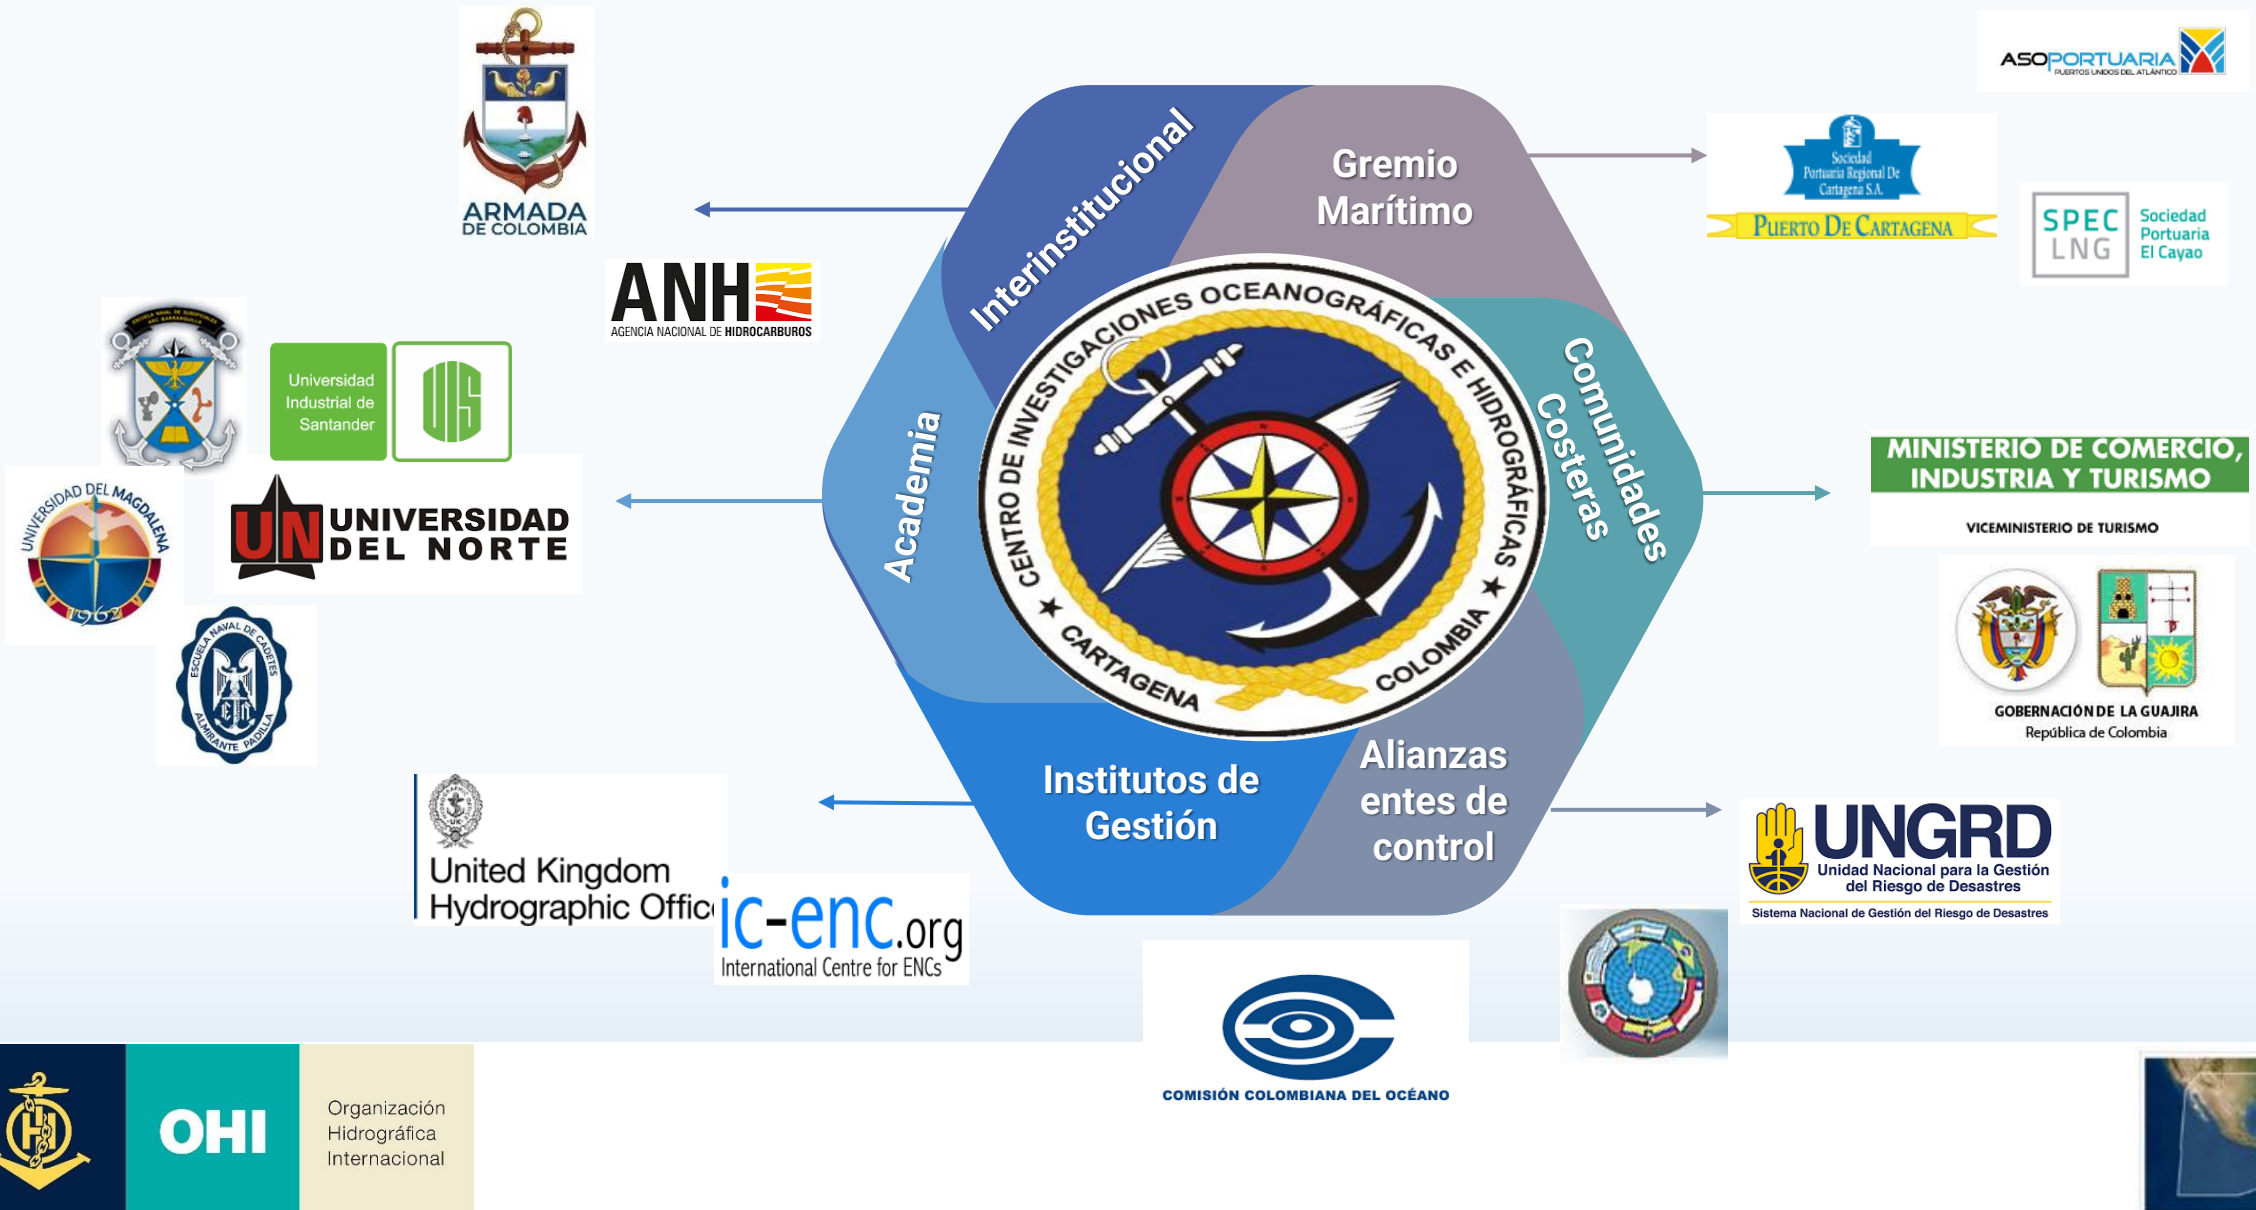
ARMADA DE COLOMBIA

ANH AGENCIA NACIONAL DE HIDROCARBUROS

Interinstitucional

Gremio Marítimo

ASOPORTUARIA PUERTOS UNIDOS DEL ATLÁNTICO

Sociedad Portuaria Regional De Cartagena S.A. PUERTO DE CARTAGENA

SPEC LNG Sociedad Portuaria El Cayao

Universidad Industrial de Santander

UIS

UN UNIVERSIDAD DEL NORTE

UNIVERSIDAD DEL MAGDALENA 1962

ESCUELA NAVAL DE CADETES ALMIRANTE PADILLA

Academia

CENTRO DE INVESTIGACIONES OCEANOGRÁFICAS E HIDROGRÁFICAS ★ CARTAGENA COLOMBIA ★

Comunidades Costeras

MINISTERIO DE COMERCIO, INDUSTRIA Y TURISMO

VICEMINISTERIO DE TURISMO

GOBERNACIÓN DE LA GUAJIRA República de Colombia

Institutos de Gestión

Alianzas entes de control

United Kingdom Hydrographic Offic

ic-enc.org International Centre for ENCs

UNGRD Unidad Nacional para la Gestión del Riesgo de Desastres

Sistema Nacional de Gestión del Riesgo de Desastres

COMISIÓN COLOMBIANA DEL OCÉANO

OHI Organización Hidrográfica Internacional